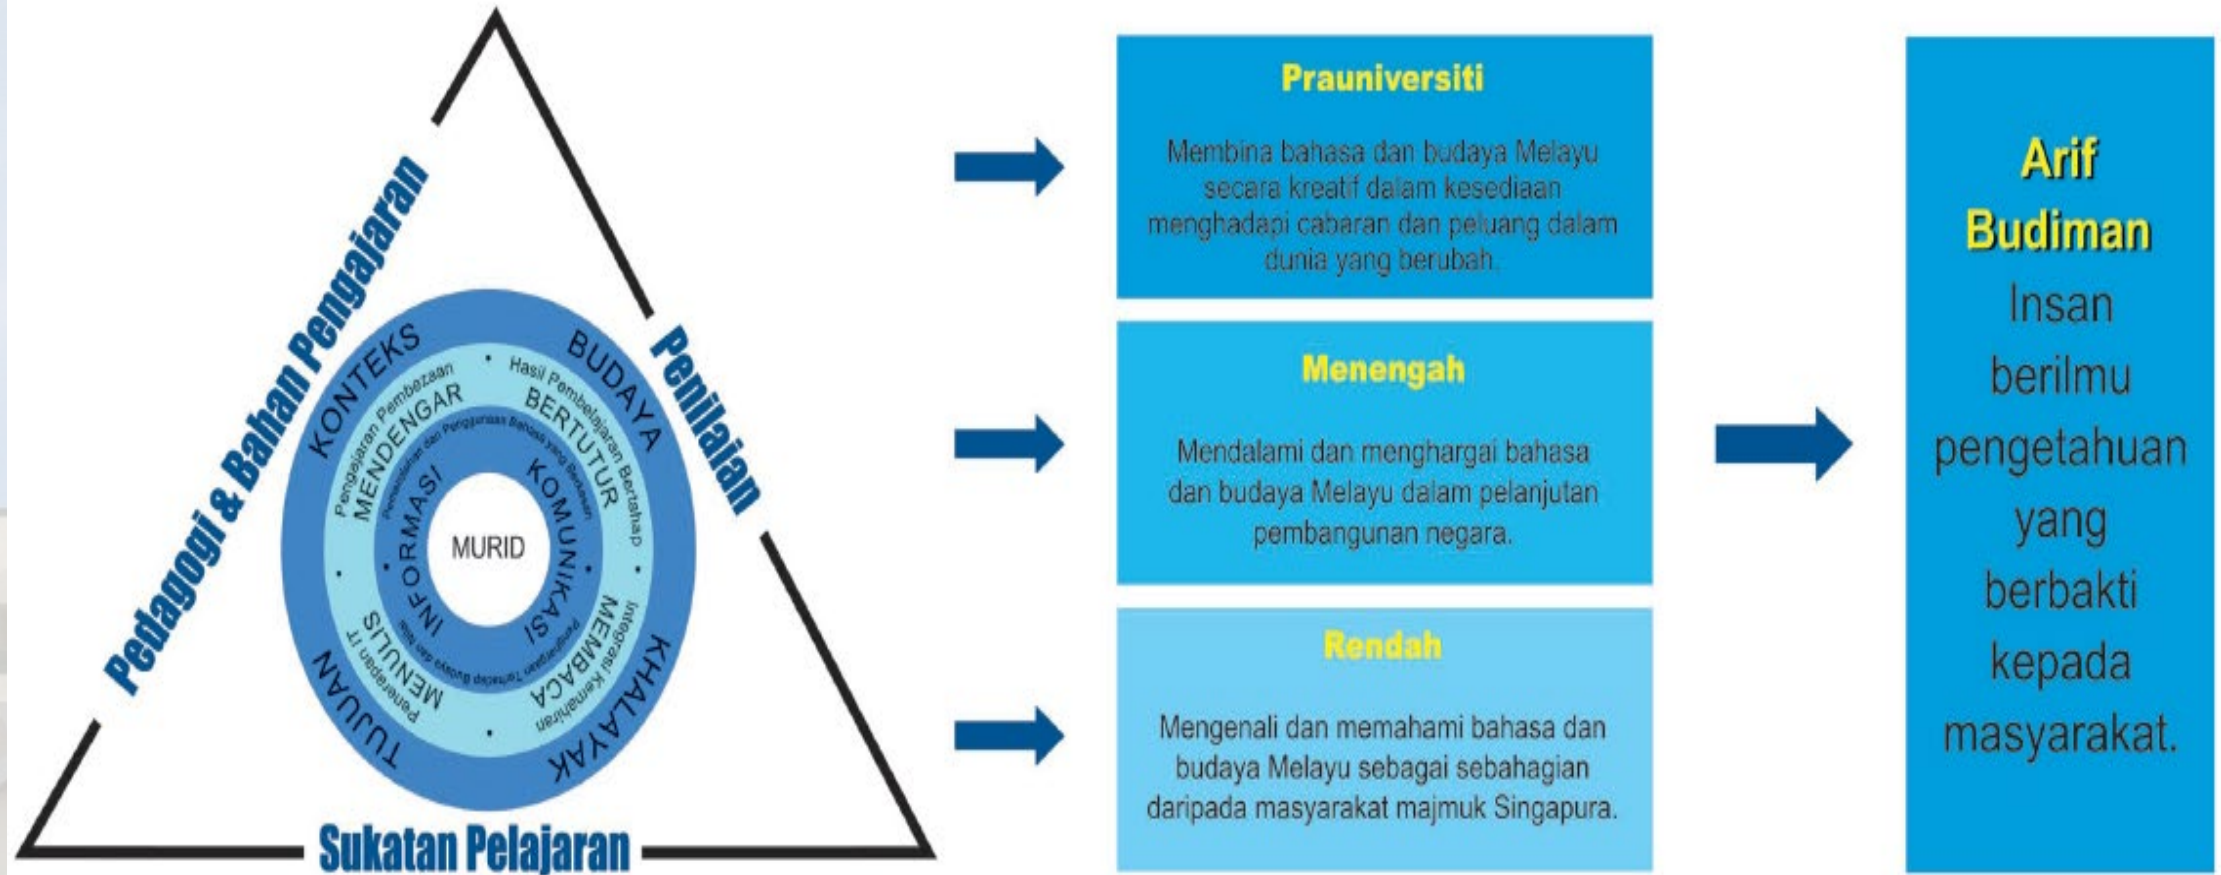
Pedagogi & Bahan Pengajaran

Penilaian

Sukatan Pelajaran

KONTEKS

BUDAYA

KHALAYAK

TUJUAN

Pengajaran Pembezaan

Hasil Pembelajaran Bertahap

Integrasi Kemahiran

Penerapan IT

MENDENGAR

BERTUTUR

MEMBACA

MENULIS

Pemerolehan dan Penggunaan Bahasa yang Berkesan

Penghargaan Terhadap Budaya dan Nilai

INFORMASI

KOMUNIKASI

MURID

Prauniversiti

Membina bahasa dan budaya Melayu secara kreatif dalam kesediaan menghadapi cabaran dan peluang dalam dunia yang berubah.

Menengah

Mendalami dan menghargai bahasa dan budaya Melayu dalam pelanjutan pembangunan negara.

Rendah

Mengenali dan memahami bahasa dan budaya Melayu sebagai sebahagian daripada masyarakat majmuk Singapura.

Arif Budiman

Insan berilmu pengetahuan yang berbakti kepada masyarakat.